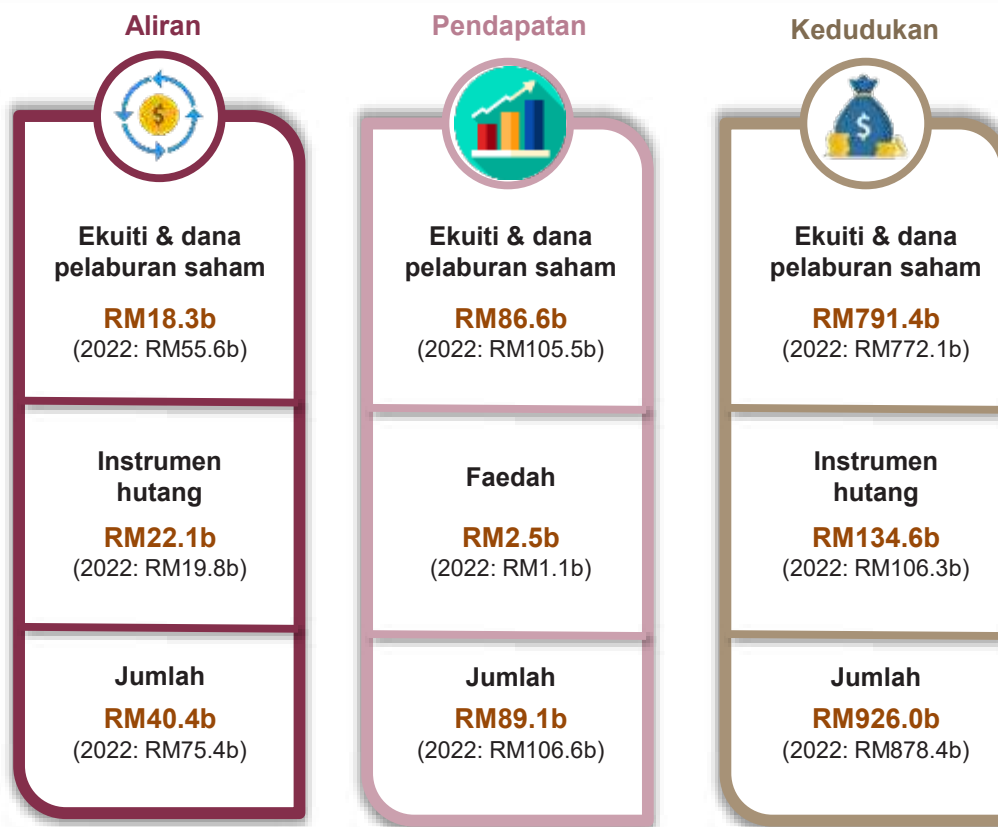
Aliran

Ekuiti & dana pelaburan saham

RM18.3b
(2022: RM55.6b)

Instrumen hutang

RM22.1b
(2022: RM19.8b)

Jumlah

RM40.4b
(2022: RM75.4b)

Pendapatan

Ekuiti & dana pelaburan saham

RM86.6b
(2022: RM105.5b)

Faedah

RM2.5b
(2022: RM1.1b)

Jumlah

RM89.1b
(2022: RM106.6b)

Kedudukan

Ekuiti & dana pelaburan saham

RM791.4b
(2022: RM772.1b)

Instrumen hutang

RM134.6b
(2022: RM106.3b)

Jumlah

RM926.0b
(2022: RM878.4b)